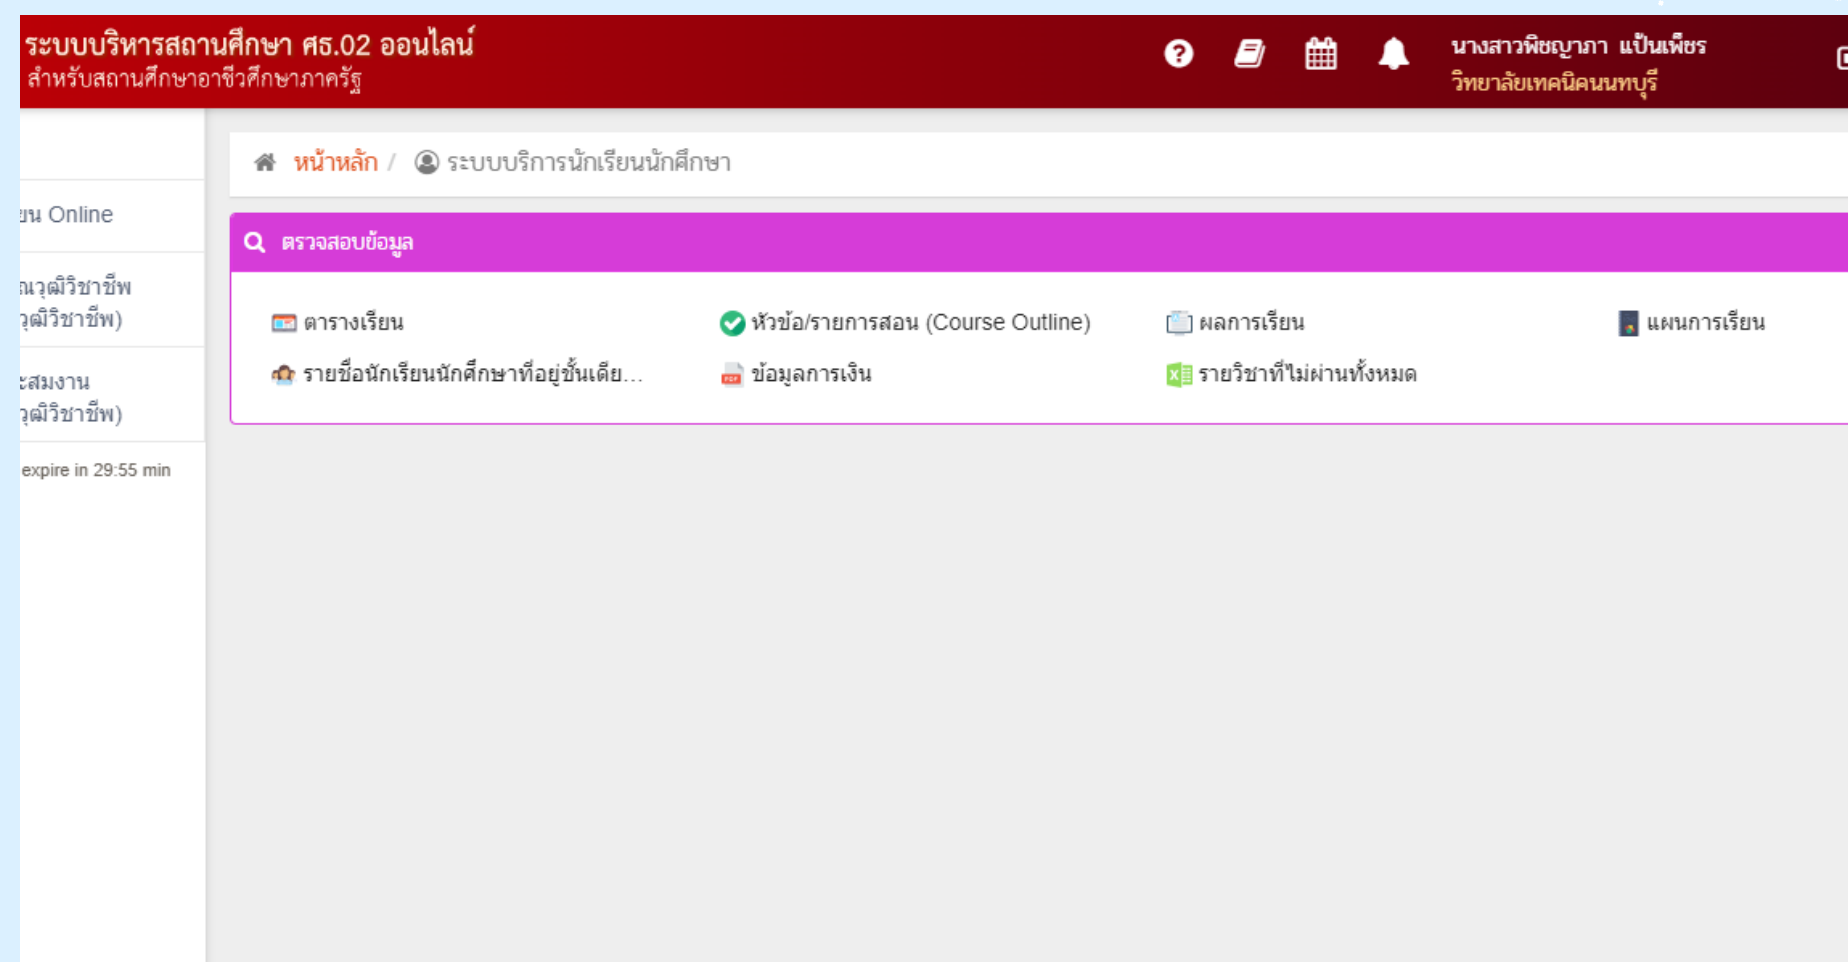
ระบบบริหารสถานศึกษา ศธ.02 ออนไลน์
สำหรับสถานศึกษาอาชีวศึกษาภาครัฐ

นางสาวพิชญาภา แป้นเพ็ชร
วิทยาลัยเทคนิคนนทบุรี

ยน Online

ณวุฒิวิชาชีพ
วุฒิวิชาชีพ)

ะสมงาน
วุฒิวิชาชีพ)

expire in 29:55 min

หน้าหลัก / ระบบบริการนักเรียนนักศึกษา

ตรวจสอบข้อมูล

ตารางเรียน
หัวข้อ/รายการสอน (Course Outline)
ผลการเรียน
แผนการเรียน
รายชื่อนักเรียนนักศึกษาที่อยู่ชั้นเดีย...
ข้อมูลการเงิน
รายวิชาที่ไม่ผ่านทั้งหมด